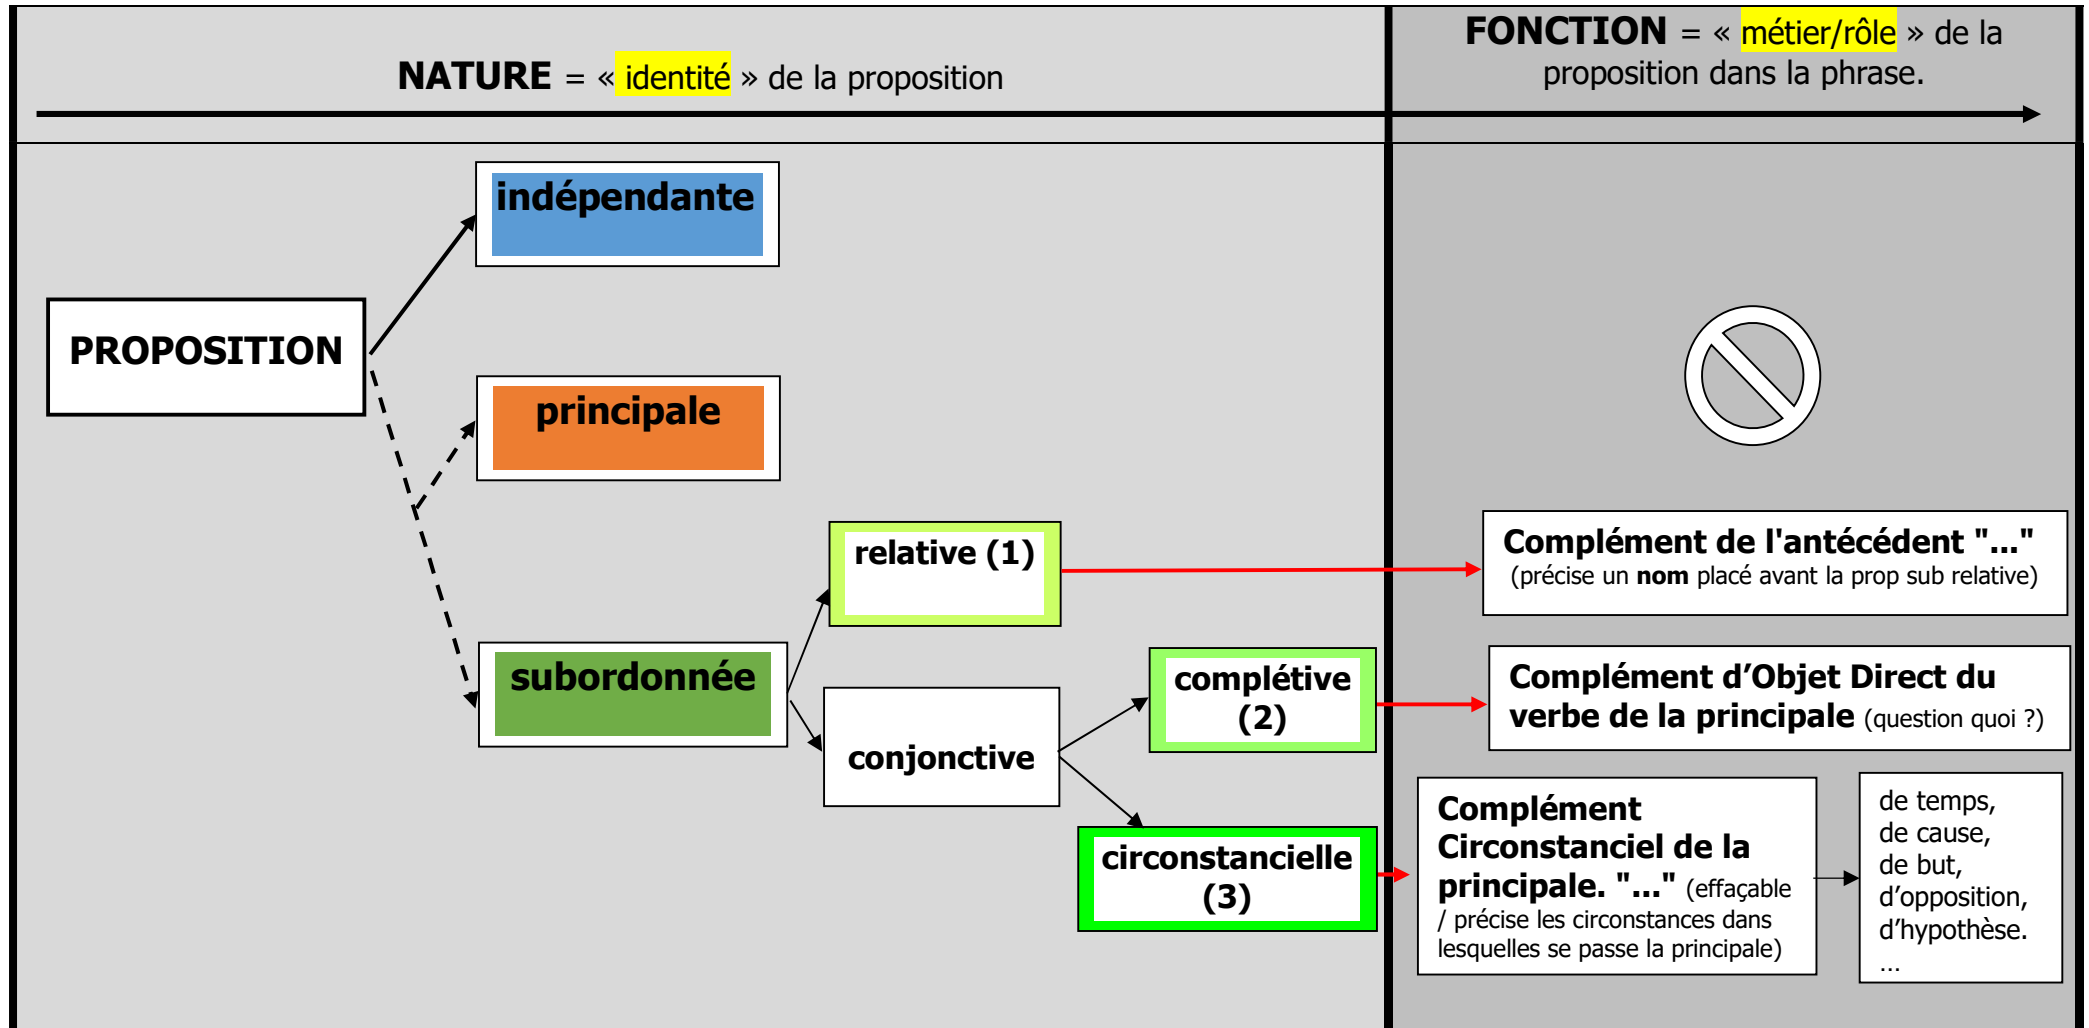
NATURE = « identité » de la proposition

FONCTION = « métier/rôle » de la proposition dans la phrase.

PROPOSITION

indépendante

principale

subordonnée

relative (1)

conjonctive

complétive (2)

circonstancielle (3)

Complément de l'antécédent "..." (précise un nom placé avant la prop sub relative)

Complément d'Objet Direct du verbe de la principale (question quoi ?)

Complément Circonstanciel de la principale. "..." (effaçable / précise les circonstances dans lesquelles se passe la principale)

de temps,
de cause,
de but,
d'opposition,
d'hypothèse.
...